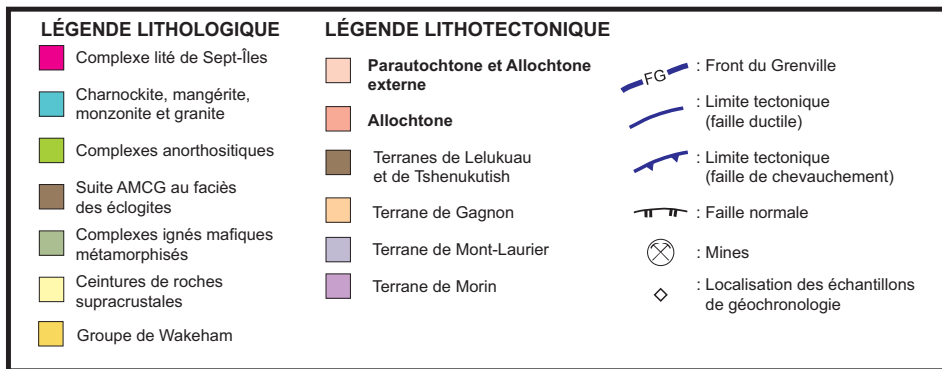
LÉGENDE LITHOLOGIQUE

Complexe lité de Sept-Îles

Charnockite, mangérite, monzonite et granite

Complexes anorthositiques

Suite AMCG au faciès des éclogites

Complexes ignés mafiques métamorphisés

Ceintures de roches supracrustales

Groupe de Wakeham

LÉGENDE LITHOTECTONIQUE

Parautochtone et Allochtone externe

Allochtone

Terranes de Lelukuau et de Tshenukutish

Terrane de Gagnon

Terrane de Mont-Laurier

Terrane de Morin

FG : Front du Grenville

: Limite tectonique (faille ductile)

: Limite tectonique (faille de chevauchement)

: Faille normale

: Mines

: Localisation des échantillons de géochronologie